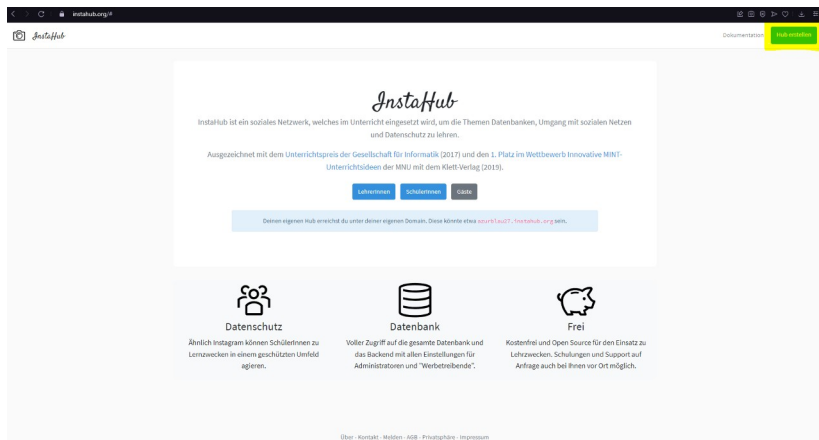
instahub.org/#

InstaHub

Dokumentation Hub erstellen

InstaHub

InstaHub ist ein soziales Netzwerk, welches im Unterricht eingesetzt wird, um die Themen Datenbanken, Umgang mit sozialen Netzen und Datenschutz zu lehren.

Ausgezeichnet mit dem Unterrichtspreis der Gesellschaft für Informatik (2017) und den 1. Platz im Wettbewerb Innovative MINT-Unterrichtsideen der MNU mit dem Klett-Verlag (2019).

LehrerInnen SchülerInnen Gäste

Deinen eigenen Hub erreichst du unter deiner eigenen Domain. Diese könnte etwa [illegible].instahub.org sein.

Datenschutz

Ähnlich Instagram können SchülerInnen zu Lernzwecken in einem geschützten Umfeld agieren.

Datenbank

Voller Zugriff auf die gesamte Datenbank und das Backend mit allen Einstellungen für Administratoren und "Werbetreibende".

Frei

Kostenfrei und Open Source für den Einsatz zu Lehrzwecken. Schulungen und Support auf Anfrage auch bei Ihnen vor Ort möglich.

Über · Kontakt · Melden · AGB · Privatsphäre · Impressum